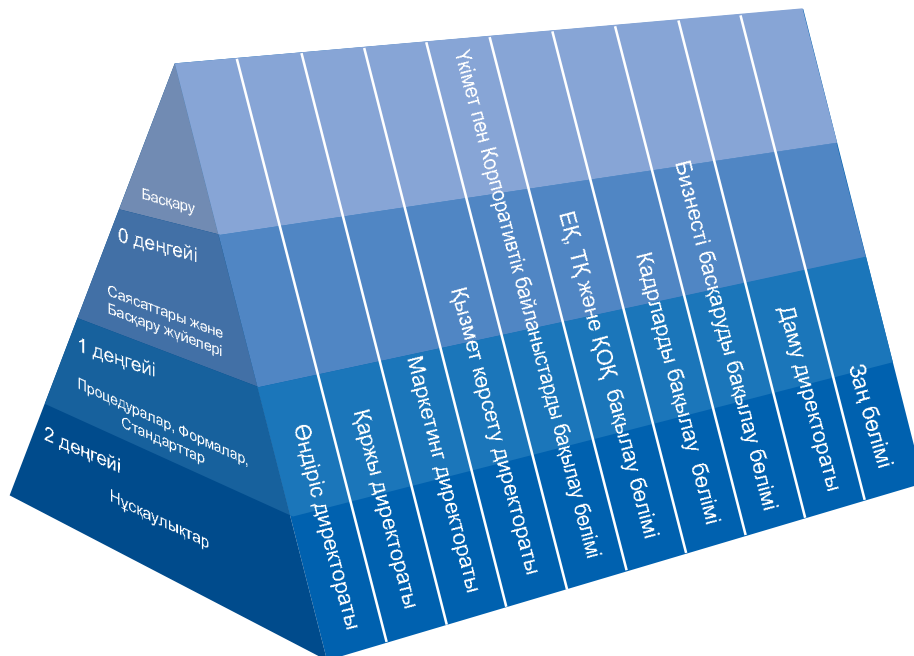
Басқару

0 деңгейі

Саясаттары және Басқару жүйелері

1 деңгейі

Процедуралар, Формалар, Стандарттар

2 деңгейі

Нұсқаулықтар

Өндіріс директораты

Қаржы директораты

Маркетинг директораты

Қызмет көрсету директораты

Үкімет пен Корпоративтік байланыстарды бақылау бөлімі

ЕҚ, ТҚ және ҚОҚ бақылау бөлімі

Кадрларды бақылау бөлімі

Бизнесті басқаруды бақылау бөлімі

Даму директораты

Заң бөлімі